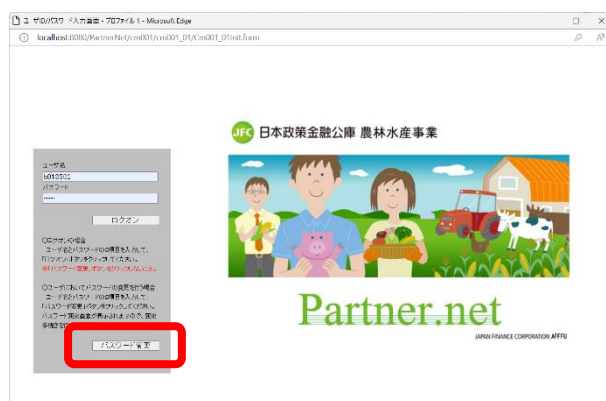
ユーザID/パスワード入力画面 - プロファイル 1 - Microsoft Edge

localhost:8080/PartnerNet/cm001/cm001_01/Cm001_01Init.form

JFC 日本政策金融公庫 農林水産事業

ユーザ名
b010501
パスワード
••••••

ログオン

○ログオンの場合
ユーザ名とパスワードの項目を入力して、「ログオン」ボタンをクリックしてください。
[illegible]

○ユーザにおいてパスワードの変更を行う場合
ユーザ名とパスワードの項目を入力して、「パスワード変更」ボタンをクリックしてください。
パスワード変更画面が表示されますので、変更手続を行ってください。

パスワード変更

Partner.net

JAPAN FINANCE CORPORATION AFFFU